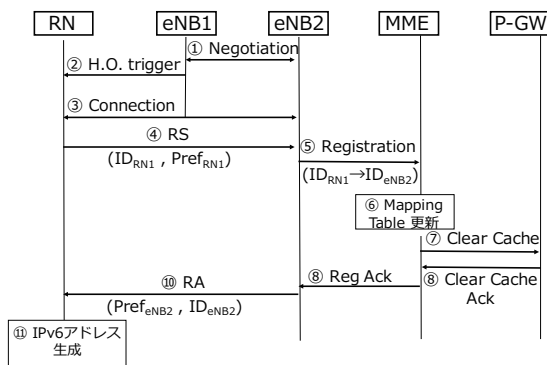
RN eNB1 eNB2 MME P-GW

① Negotiation

② H.O. trigger

③ Connection

④ RS

($ID_{RN1}$ , $Pref_{RN1}$)

⑤ Registration

($ID_{RN1} \rightarrow ID_{eNB2}$)

⑥ Mapping Table 更新

⑦ Clear Cache

⑧ Clear Cache Ack

⑧ Reg Ack

⑩ RA

($Pref_{eNB2}$ , $ID_{eNB2}$)

⑪ IPv6アドレス生成